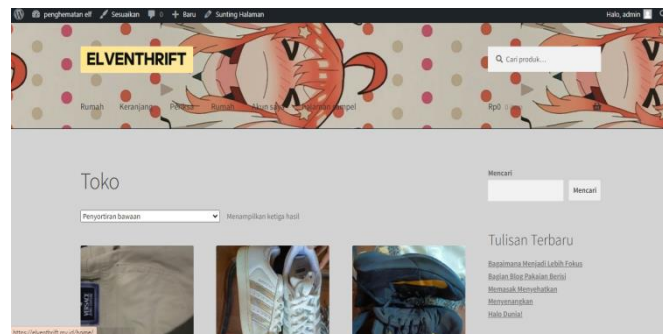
penghematan elf Sesuaikan 0 Baru Sunting Halaman Halo, admin

ELVENTHRIFT

Cari produk...

Rumah Keranjang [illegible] Rumah Akun saya Halaman contoh

Rp0 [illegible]

Toko

Penyortiran bawaan

Menampilkan ketiga hasil

Mencari

Mencari

Tulisan Terbaru

Bagaimana Menjadi Lebih Fokus

Bagian Blog Pakaian Berisi

Memasak Menyehatkan

Menyenangkan

Halo Dunia!

VERSACE

https://elventhrift.my.id/home/